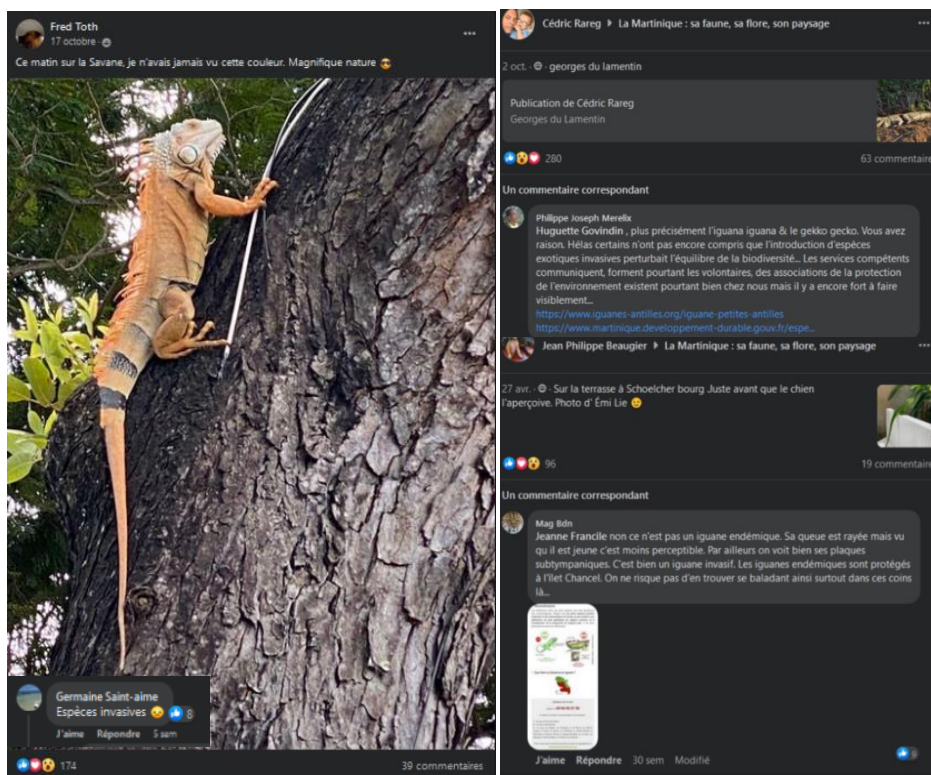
Fred Toth
17 octobre ·

Ce matin sur la Savane, je n'avais jamais vu cette couleur. Magnifique nature 😎

Germaine Saint-aime
Espèces invasives 😔 8
J'aime Répondre 5 sem

174 39 commentaires

Cédric Rareg ▸ La Martinique : sa faune, sa flore, son paysage
2 oct. · georges du lamentin

Publication de Cédric Rareg
Georges du Lamentin

280 63 commentaire

Un commentaire correspondant

Philippe Joseph Merelix
Huguette Govindin , plus précisément l'iguana iguana & le gekko gecko. Vous avez raison. Hélas certains n'ont pas encore compris que l'introduction d'espèces exotiques invasives perturbait l'équilibre de la biodiversité... Les services compétents communiquent, forment pourtant les volontaires, des associations de la protection de l'environnement existent pourtant bien chez nous mais il y a encore fort à faire visiblement...
https://www.iguanes-antilles.org/iguane-petites-antilles
https://www.martinique.developpement-durable.gouv.fr/espe...

Jean Philippe Beaugier ▸ La Martinique : sa faune, sa flore, son paysage
27 avr. · Sur la terrasse à Schoelcher bourg Juste avant que le chien l'aperçoive. Photo d' Émi Lie 😊

96 19 commentaire

Un commentaire correspondant

Mag Bdn
Jeanne Francile non ce n'est pas un iguane endémique. Sa queue est rayée mais vu qu il est jeune c'est moins perceptible. Par ailleurs on voit bien ses plaques subtympaniques. C'est bien un iguane invasif. Les iguanes endémiques sont protégés à l'Ilet Chancel. On ne risque pas d'en trouver se baladant ainsi surtout dans ces coins là...

J'aime Répondre 30 sem Modifié